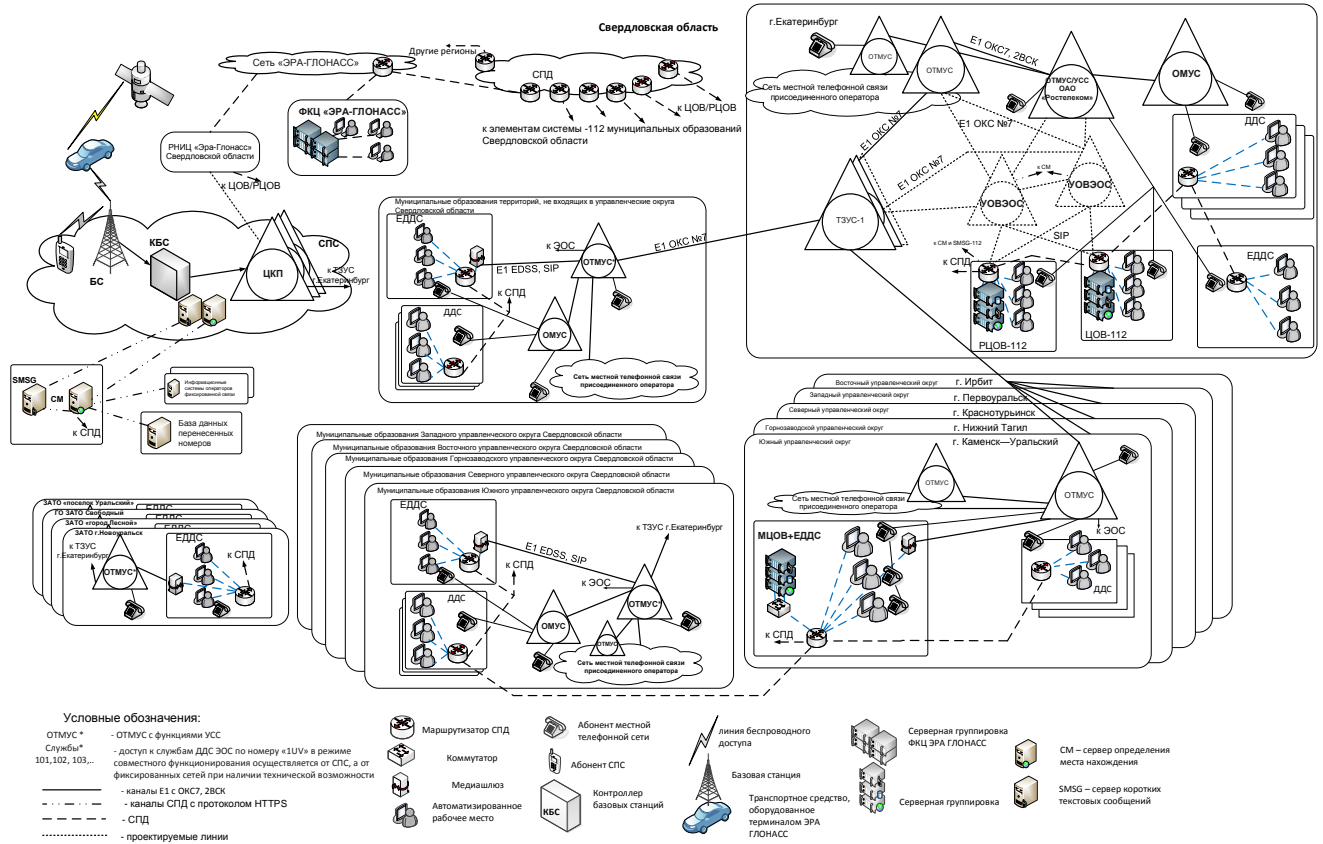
Свердловская область

г.Екатеринбург

ОТМУС

ОТМУС

Е1 ОКС7, 2ВСК

ОТМУС/УСС ОАО «Ростелеком»

ОМУС

Сеть местной телефонной связи присоединенного оператора

ДДС

Е1 ОКС №7

Е1 ОКС №7

Е1 ОКС №7

к СМ

УОВЗОС

УОВЗОС

ТЗУС-1

SIP

к СМ и SMSG-112

к СПД

ЕДДС

РЦОВ-112

ЦОВ-112

Сеть «ЭРА-ГЛОНАСС»

Другие регионы

СПД

к ЦОВ/РЦОВ

ФКЦ «ЭРА-ГЛОНАСС»

к элементам системы -112 муниципальных образований Свердловской области

РНИЦ «Эра-Глонасс» Свердловской области

к ЦОВ/РЦОВ

КБС

СПС

ЦКП

к ТЗУС г.Екатеринбург

БС

SMSG

СМ

к СПД

Информационные системы операторов фиксированной связи

База данных перенесенных номеров

Муниципальные образования территорий, не входящих в управленческие округа Свердловской области

ЕДДС

к ЭОС

Е1 ОКС №7

ОТМУС*

Е1 EDSS, SIP

к СПД

ДДС

ОМУС

Сеть местной телефонной связи присоединенного оператора

Восточный управленческий округ г. Ирбит

Западный управленческий округ г. Первоуральск

Северный управленческий округ г. Краснотурьинск

Горнозаводской управленческий округ г. Нижний Тагил

Южный управленческий округ г. Каменск—Уральский

ОТМУС

Сеть местной телефонной связи присоединенного оператора

ОТМУС

к ЭОС

МЦОВ+ЕДДС

ДДС

к СПД

Муниципальные образования Западного управленческого округа Свердловской области

Муниципальные образования Восточного управленческого округа Свердловской области

Муниципальные образования Горнозаводского управленческого округа Свердловской области

Муниципальные образования Северного управленческого округа Свердловской области

Муниципальные образования Южного управленческого округа Свердловской области

ЕДДС

к ТЗУС г.Екатеринбург

Е1 EDSS, SIP

к СПД

к ЭОС

ДДС

ОМУС

ОТМУС*

ОТМУС

Сеть местной телефонной связи присоединенного оператора

ЗАТО «поселок Уральский»

ГО ЗАТО Свободный

ЗАТО «город Лесной»

ЗАТО г.Новоуральск

ЕДДС

к ТЗУС г.Екатеринбург

ОТМУС*

к СПД

Условные обозначения:

ОТМУС * - ОТМУС с функциями УСС

Службы* 101,102, 103,.. - доступ к службам ДДС ЭОС по номеру «1UV» в режиме совместного функционирования осуществляется от СПС, а от фиксированных сетей при наличии технической возможности

- каналы Е1 с ОКС7, 2ВСК

- каналы СПД с протоколом HTTPS

- СПД

- проектируемые линии

Маршрутизатор СПД

Коммутатор

Медиашлюз

Автоматизированное рабочее место

Абонент местной телефонной сети

Абонент СПС

КБС Контроллер базовых станций

линия беспроводного доступа

Базовая станция

Транспортное средство, оборудованное терминалом ЭРА ГЛОНАСС

Серверная группировка ФКЦ ЭРА ГЛОНАСС

Серверная группировка

СМ – сервер определения места нахождения

SMSG – сервер коротких текстовых сообщений